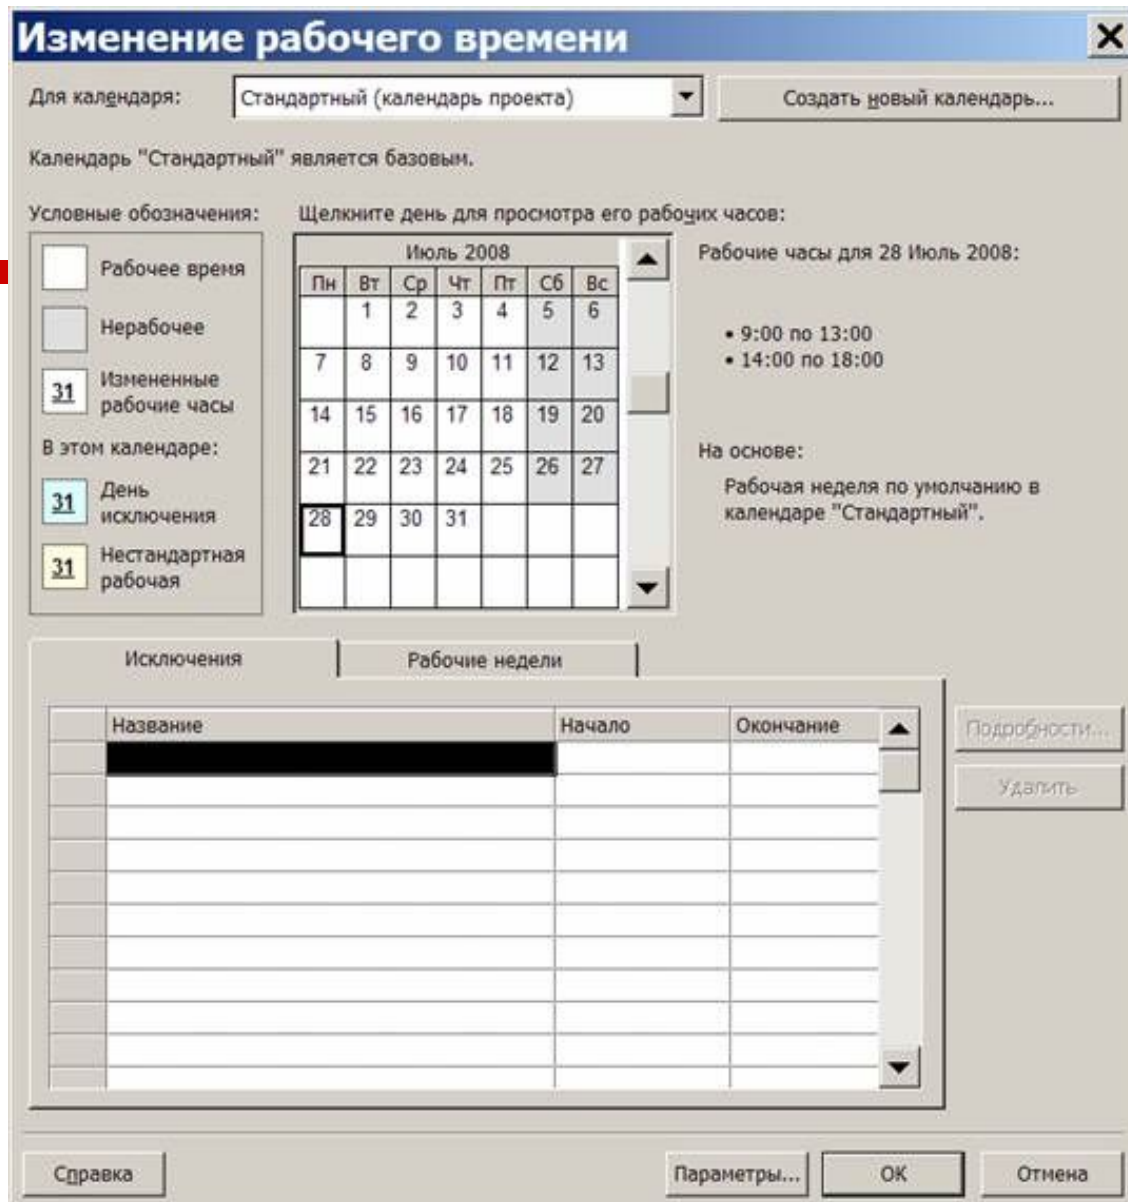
Изменение рабочего времени

Для календаря: Стандартный (календарь проекта) Создать новый календарь...

Календарь "Стандартный" является базовым.

Условные обозначения:

Рабочее время

Нерабочее

31 Измененные рабочие часы

В этом календаре:

31 День исключения

31 Нестандартная рабочая

Щелкните день для просмотра его рабочих часов:

Июль 2008

| Пн | Вт | Ср | Чт | Пт | Сб | Вс |
|---|---|---|---|---|---|---|
| | 1 | 2 | 3 | 4 | 5 | 6 |
| 7 | 8 | 9 | 10 | 11 | 12 | 13 |
| 14 | 15 | 16 | 17 | 18 | 19 | 20 |
| 21 | 22 | 23 | 24 | 25 | 26 | 27 |
| 28 | 29 | 30 | 31 | | | |

Рабочие часы для 28 Июль 2008:

• 9:00 по 13:00
• 14:00 по 18:00

На основе:

Рабочая неделя по умолчанию в календаре "Стандартный".

Исключения | Рабочие недели

| | Название | Начало | Окончание |
|---|---|---|---|

Подробности...

Удалить

Справка | Параметры... | ОК | Отмена